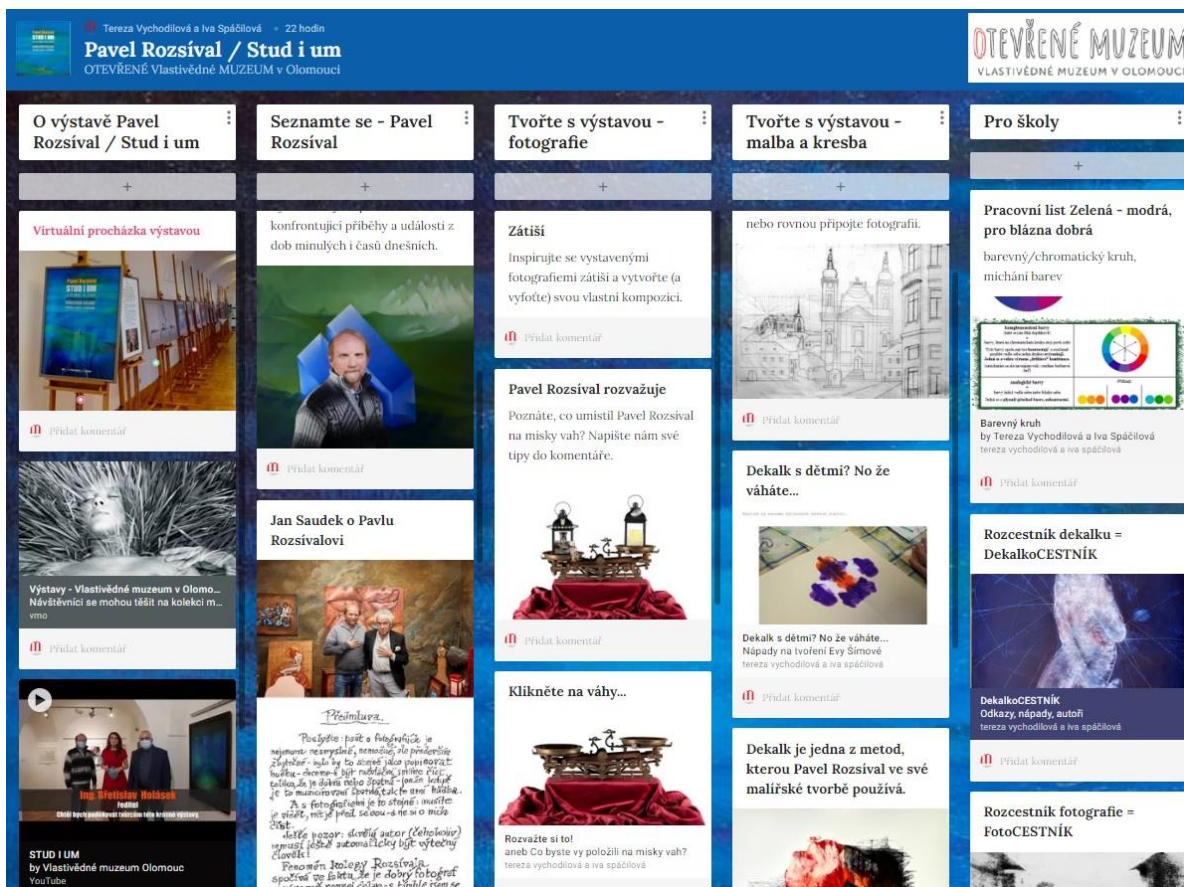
Tereza Vychodilová a Iva Spáčilová • 22 hodin
Pavel Rozsíval / Stud i um
OTEVŘENÉ Vlastivědné MUZEUM v Olomouci

OTEVŘENÉ MUZEUM
VLASTIVĚDNÉ MUZEUM V OLOMOUCI

O výstavě Pavel Rozsíval / Stud i um

+

Virtuální procházka výstavou

Přidat komentář

Výstavy - Vlastivědné muzeum v Olomo...
Návštěvníci se mohou těšit na kolekci m...
vmo

Přidat komentář

Ing. Břetislav Holásek
ředitel
STUD I UM
by Vlastivědné muzeum Olomouc
YouTube

Seznamte se - Pavel Rozsíval

+

konfrontující příběhy a události z dob minulých i časů dnešních.

Přidat komentář

Jan Saudek o Pavlu Rozsívalovi

Průmlura.
Posloužte: psát o fotografické je nejenom nesmyslné, nemožné, ale především zbytečné - bylo by to stejné jako popisovat hudbu - člověk-má být nadšen, smilem čič, tedy je to dobré nebo špatné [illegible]
A s fotografiemi je to stejné: musíte je vidět, mít je před sebou - a ne si o nich číst.
Ještě pozor: dnešní autor (čehokoliv) nemusí ještě automaticky být výtečný člověk!
Pomocný kolegy Rozsívala spočívá ve faktu, že je dobrý fotograf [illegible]

Tvořte s výstavou - fotografie

+

Zátiší
Inspirujte se vystavenými fotografiemi zátiší a vytvořte (a vyfoťte) svou vlastní kompozici.

Přidat komentář

Pavel Rozsíval rozvažuje
Poznáte, co umístil Pavel Rozsíval na misky vah? Napište nám své tipy do komentáře.

Přidat komentář

Klikněte na váhy...

Rozvažte si to!
aneb Co byste vy položili na misky vah?
tereza vychodilová a iva spáčilová

Tvořte s výstavou - malba a kresba

+

nebo rovnou připojte fotografii.

Přidat komentář

Dekalk s dětmi? No že váháte...

Dekalk s dětmi? No že váháte...
Nápady na tvoření Evy Šímové
tereza vychodilová a iva spáčilová

Přidat komentář

Dekalk je jedna z metod, kterou Pavel Rozsíval ve své malířské tvorbě používá.

Pro školy

+

Pracovní list Zelená - modrá, pro blázna dobrá
barevný/chromatický kruh, míchání barev

Barevný kruh
by Tereza Vychodilová a Iva Spáčilová
tereza vychodilová a iva spáčilová

Přidat komentář

Rozcestník dekalku = DekalkoCESTNÍK

DekalkoCESTNÍK
Odkazy, nápady, autoři
tereza vychodilová a iva spáčilová

Přidat komentář

Rozcestník fotografie = FotoCESTNÍK